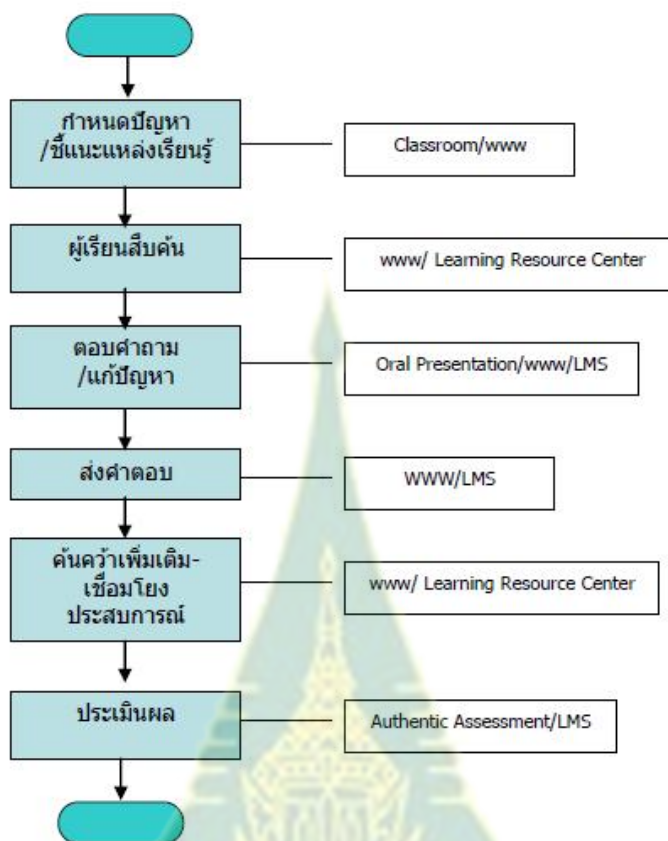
กำหนดปัญหา /ชี้แนะแหล่งเรียนรู้

Classroom/www

ผู้เรียนสืบค้น

www/ Learning Resource Center

ตอบคำถาม /แก้ปัญหา

Oral Presentation/www/LMS

ส่งคำตอบ

WWW/LMS

ค้นคว้าเพิ่มเติม-เชื่อมโยงประสบการณ์

www/ Learning Resource Center

ประเมินผล

Authentic Assessment/LMS